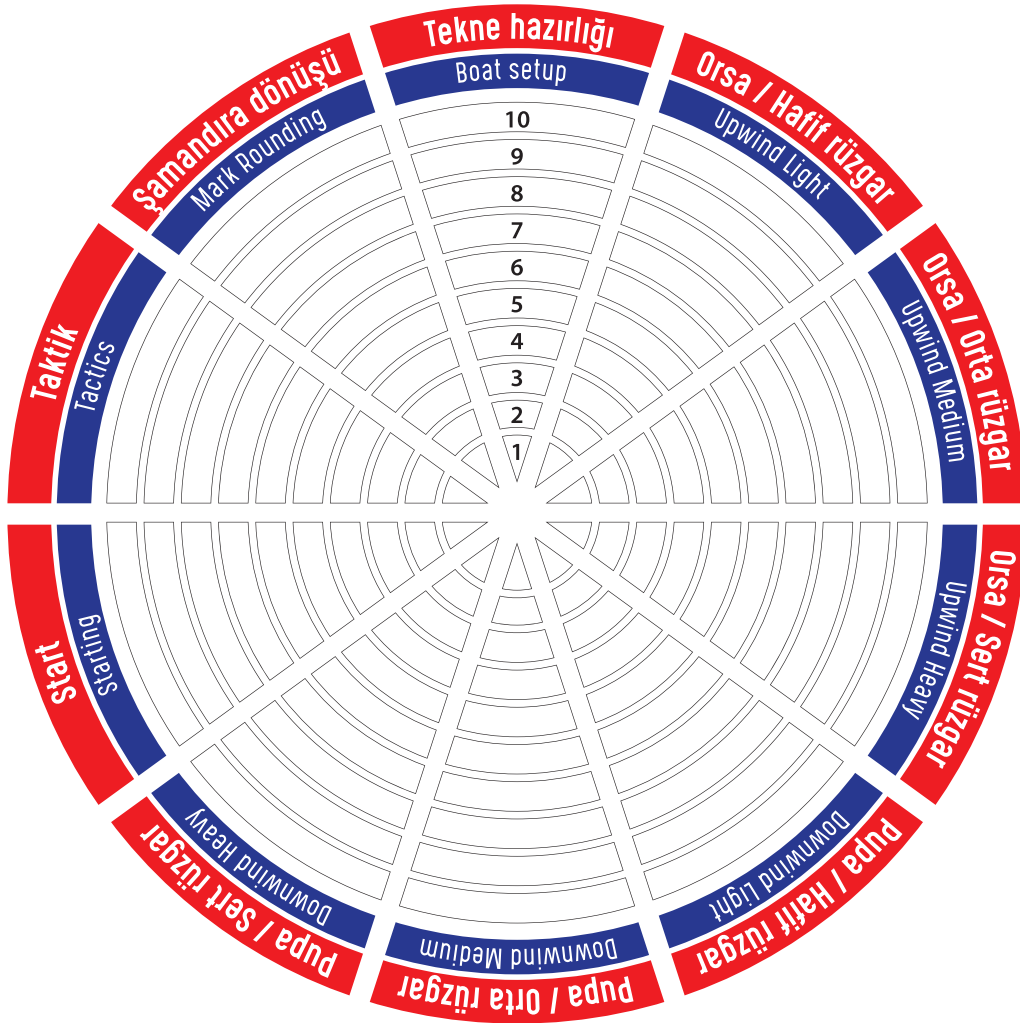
Tekne hazırlığı
Boat setup
10
9
8
7
6
5
4
3
2
1

Orsa / Hafif rüzgar
Upwind Light

Orsa / Orta rüzgar
Upwind Medium

Orsa / Sert rüzgar
Upwind Heavy

Pupa / Hafif rüzgar
Downwind Light

Pupa / Orta rüzgar
Downwind Medium

Pupa / Sert rüzgar
Downwind Heavy

Start
Starting

Taktik
Tactics

Şamandıra dönüşü
Mark Rounding